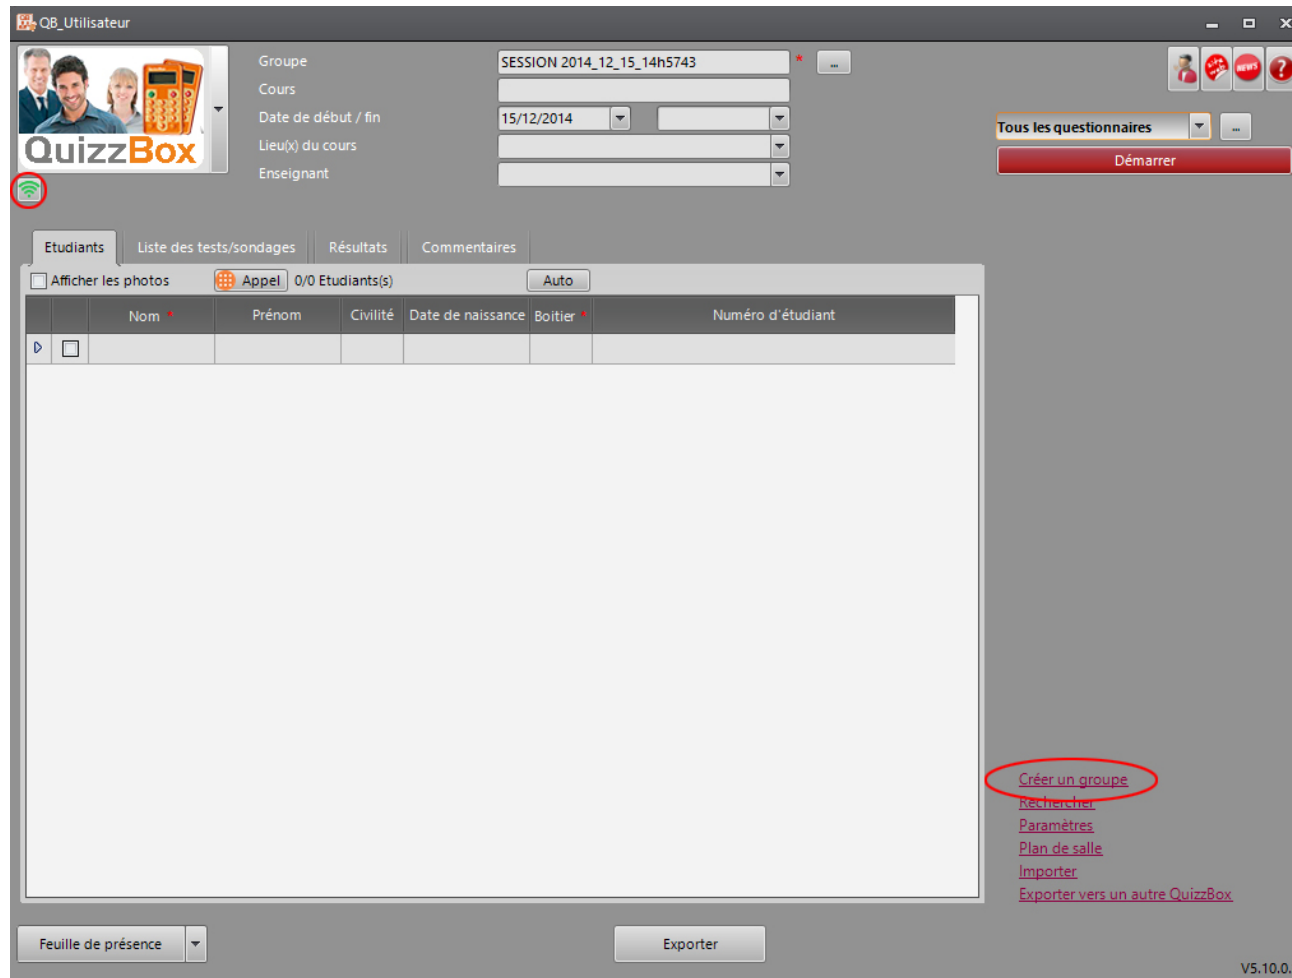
QB_Utilisateur

QuizzBox

Groupe SESSION 2014_12_15_14h5743 *
Cours
Date de début / fin 15/12/2014
Lieu(x) du cours
Enseignant

Tous les questionnaires
Démarrer

Etudiants | Liste des tests/sondages | Résultats | Commentaires

Afficher les photos | Appel | 0/0 Etudiants(s) | Auto

| | | Nom * | Prénom | Civilité | Date de naissance | Boitier * | Numéro d'étudiant |
|---|---|---|---|---|---|---|---|
| | | | | | | | |

Créer un groupe
Rechercher
Paramètres
Plan de salle
Importer
Exporter vers un autre QuizzBox

Feuille de présence
Exporter

V5.10.0.